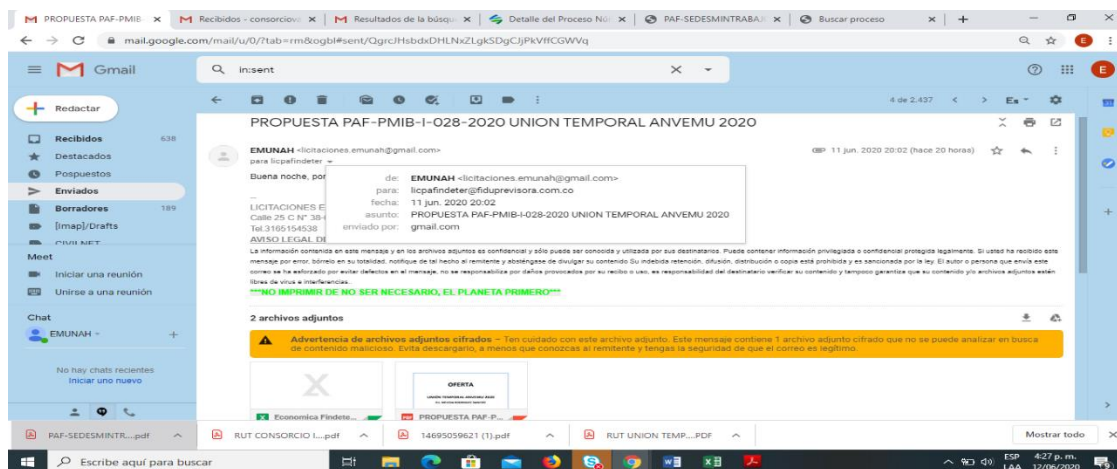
PROPUESTA PAF-PMIB × | Recibidos - consorciov × | Resultados de la búsqu × | Detalle del Proceso Nú × | PAF-SEDESMINTRABAJ × | Buscar proceso × | +

mail.google.com/mail/u/0/?tab=rm&ogbl#sent/QgrcJHsbdxDHLNxZLgkSDgCJjPkVffCGWVq

Gmail

in:sent

Redactar

Recibidos 638
Destacados
Pospuestos
Enviados
Borradores 189
[Imap]/Drafts
CIVIL NET

Meet
Iniciar una reunión
Unirse a una reunión

Chat
EMUNAH -

No hay chats recientes
Iniciar uno nuevo

4 de 2.437

PROPUESTA PAF-PMIB-I-028-2020 UNION TEMPORAL ANVEMU 2020

EMUNAH <licitaciones.emunah@gmail.com>
para licpafindeter

11 jun. 2020 20:02 (hace 20 horas)

Buena noche, por

de: EMUNAH <licitaciones.emunah@gmail.com>
para: licpafindeter@fiduprevisora.com.co
fecha: 11 jun. 2020 20:02
asunto: PROPUESTA PAF-PMIB-I-028-2020 UNION TEMPORAL ANVEMU 2020
enviado por: gmail.com

LICITACIONES E
Calle 25 C N° 38-
Tel.3165154538
AVISO LEGAL DE

La información contenida en este mensaje y en los archivos adjuntos es confidencial y sólo puede ser conocida y utilizada por sus destinatarios. Puede contener información privilegiada o confidencial protegida legalmente. Si usted ha recibido este mensaje por error, bórrelo en su totalidad, notifique de tal hecho al remitente y absténgase de divulgar su contenido Su indebida retención, difusión, distribución o copia está prohibida y es sancionada por la ley. El autor o persona que envía este correo se ha esforzado por evitar defectos en el mensaje, no se responsabiliza por daños provocados por su recibo o uso, es responsabilidad del destinatario verificar su contenido y tampoco garantiza que su contenido y/o archivos adjuntos estén libres de virus e interferencias.
***NO IMPRIMIR DE NO SER NECESARIO, EL PLANETA PRIMERO***

2 archivos adjuntos

Advertencia de archivos adjuntos cifrados – Ten cuidado con este archivo adjunto. Este mensaje contiene 1 archivo adjunto cifrado que no se puede analizar en busca de contenido malicioso. Evita descargarlo, a menos que conozcas al remitente y tengas la seguridad de que el correo es legítimo.

OFERTA
Economica Findete...
PROPUESTA PAF-P...

PAF-SEDESMINTR....pdf | RUT CONSORCIO I....pdf | 14695059621 (1).pdf | RUT UNION TEMP....PDF | Mostrar todo

Escribe aquí para buscar

ESP LAA 4:27 p. m. 12/06/2020